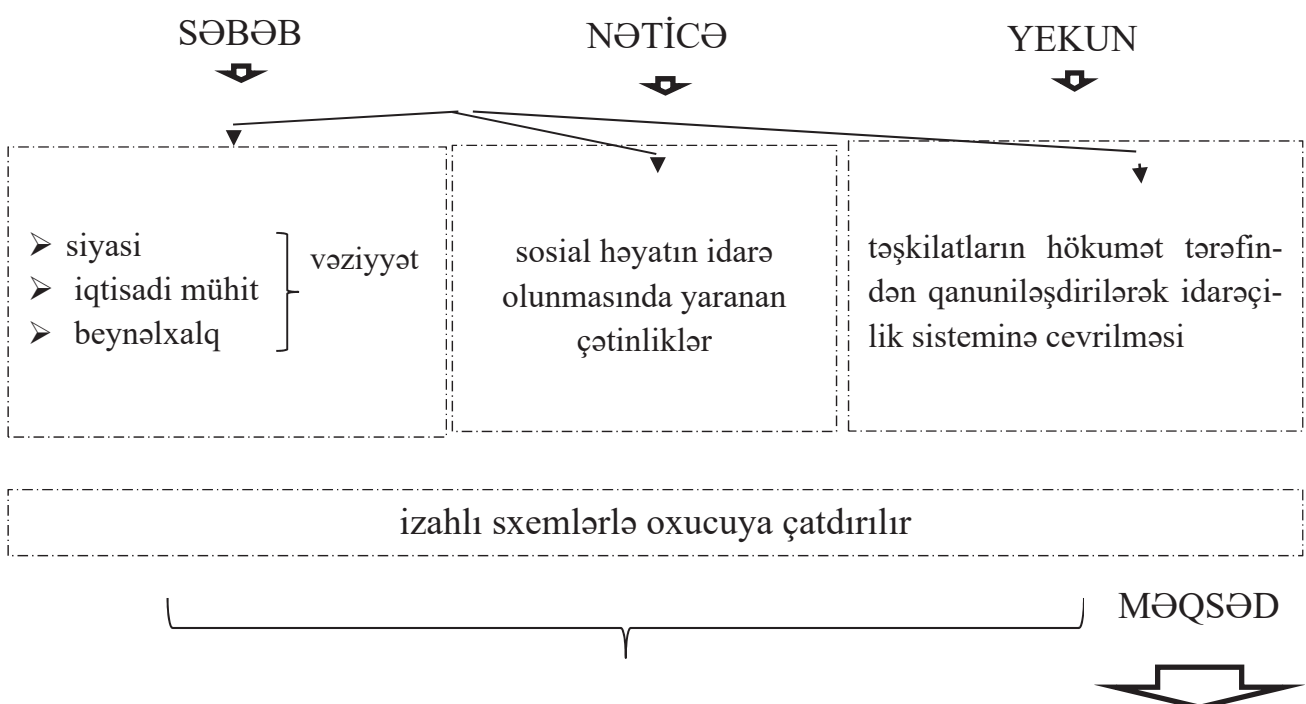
SƏBƏB

NƏTİCƏ

YEKUN

➢ siyasi
➢ iqtisadi mühit
➢ beynəlxalq

vəziyyət

sosial həyatın idarə olunmasında yaranan çətinliklər

təşkilatların hökumət tərəfindən qanunilәşdirilərək idarəçilik sisteminə cevrilməsi

izahlı sxemlərlə oxucuya çatdırılır

MƏQSƏD